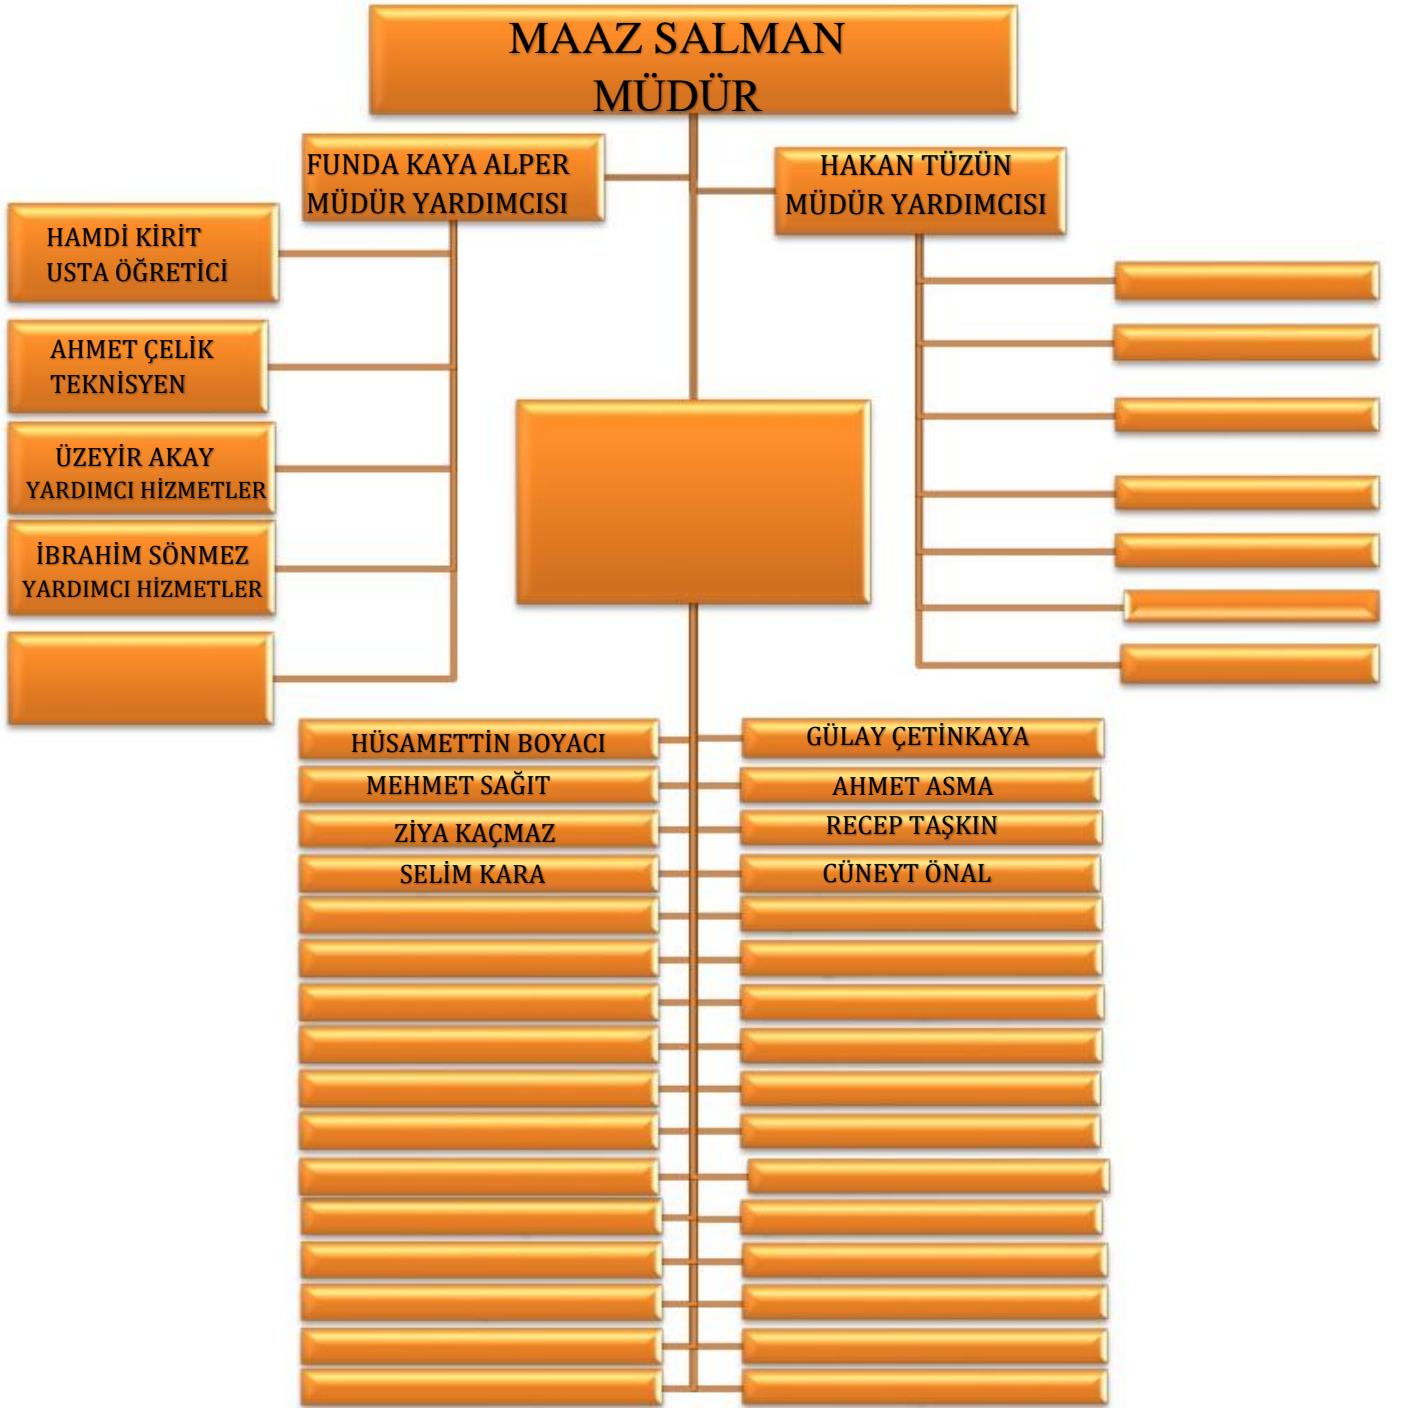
MAAZ SALMAN
MÜDÜR

FUNDA KAYA ALPER
MÜDÜR YARDIMCISI

HAKAN TÜZÜN
MÜDÜR YARDIMCISI

HAMDİ KİRİT
USTA ÖĞRETİCİ

AHMET ÇELİK
TEKNİSYEN

ÜZEYİR AKAY
YARDIMCI HİZMETLER

İBRAHİM SÖNMEZ
YARDIMCI HİZMETLER

HÜSAMETTİN BOYACI
MEHMET SAĞIT
ZİYA KAÇMAZ
SELİM KARA

GÜLAY ÇETİNKAYA
AHMET ASMA
RECEP TAŞKIN
CÜNEYT ÖNAL